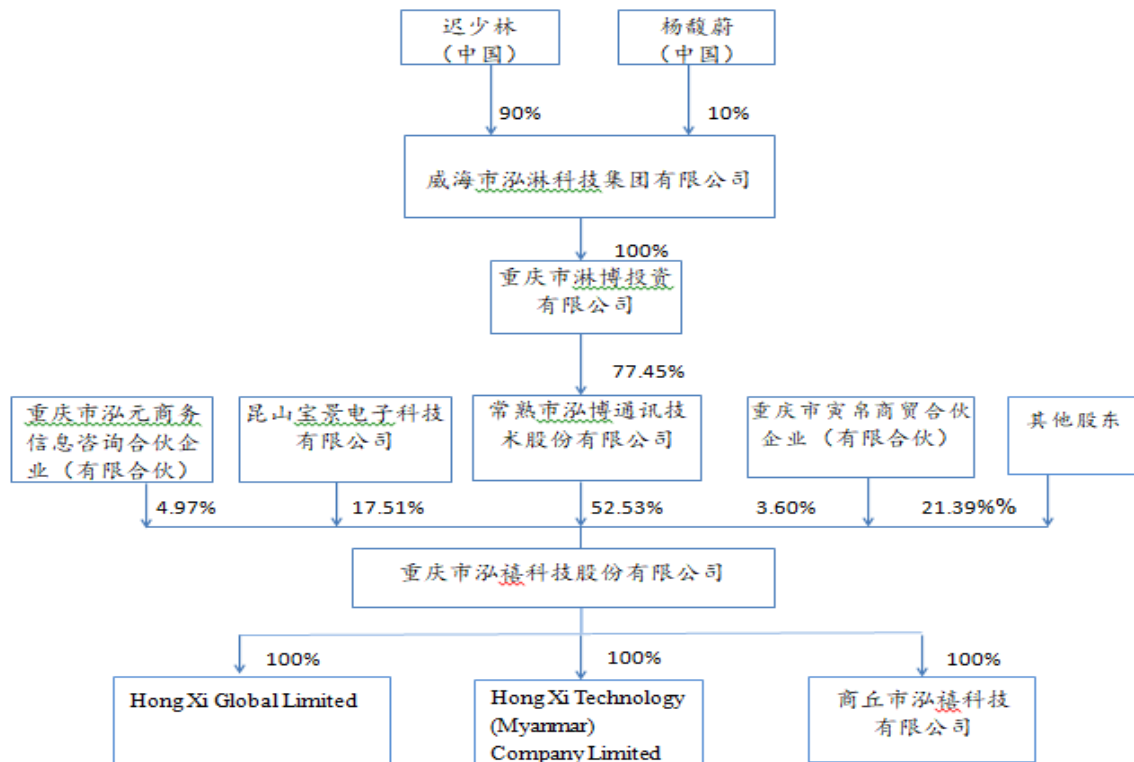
迟少林
（中国）

杨馥蔚
（中国）

90%

10%

威海市泓淋科技集团有限公司

100%

重庆市淋博投资有限公司

77.45%

重庆市泓元商务信息咨询合伙企业（有限合伙）

昆山宝景电子科技有限公司

常熟市泓博通讯技术股份有限公司

重庆市寅帛商贸合伙企业（有限合伙）

其他股东

4.97%

17.51%

52.53%

3.60%

21.39%%

重庆市泓禧科技股份有限公司

100%

100%

100%

Hong Xi Global Limited

Hong Xi Technology (Myanmar) Company Limited

商丘市泓禧科技有限公司